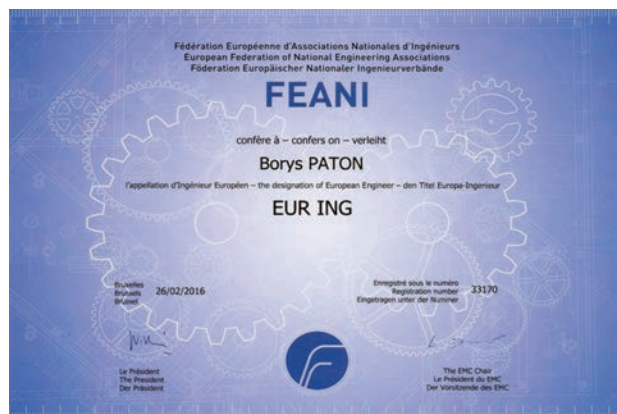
Fédération Européenne d'Associations Nationales d'Ingénieurs
European Federation of National Engineering Associations
Föderation Europäischer Nationaler Ingenieurverbände

FEANI

confère à – confers on – verleiht

Borys PATON

l'appellation d'Ingénieur Européen – the designation of European Engineer – den Titel Europa-Ingenieur

EUR ING

Bruxelles
Brussels 26/02/2016
Brüssel

Enregistré sous le numéro
Registration number 33170
Eingetragen unter der Nummer

Le Président
The President
Der Präsident

The EMC Chair
Le Président du EMC
Der Vorsitzende des EMC